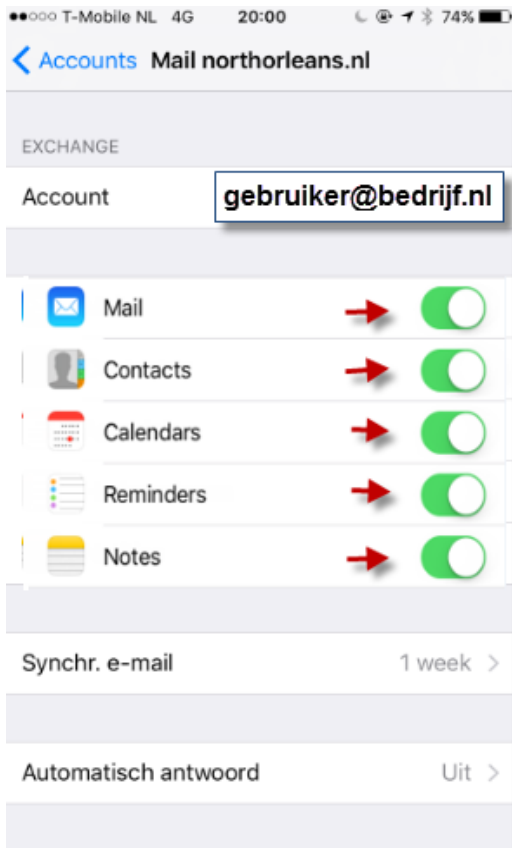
●●○○○ T-Mobile NL 4G 20:00 74%

< Accounts Mail northorleans.nl

EXCHANGE

Account gebruiker@bedrijf.nl

Mail

Contacts

Calendars

Reminders

Notes

Synchr. e-mail 1 week >

Automatisch antwoord Uit >